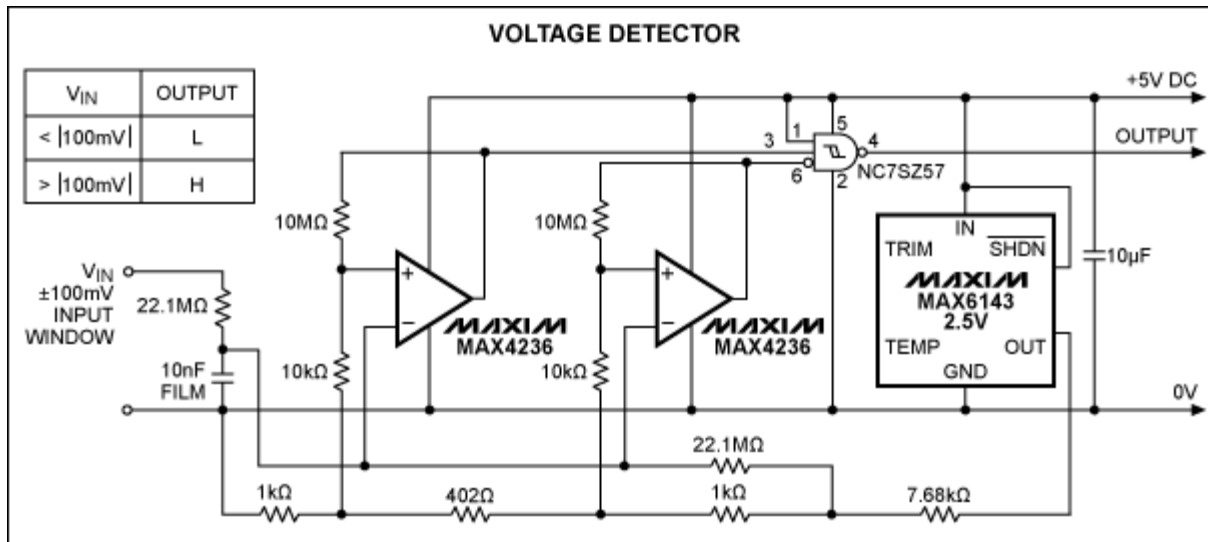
VOLTAGE DETECTOR

| $V_{IN}$ | OUTPUT |
|---|---|
| < \|100mV\| | L |
| > \|100mV\| | H |

+5V DC

OUTPUT

1 5 3 4 6 2 NC7SZ57

10MΩ

10MΩ

IN

TRIM $\overline{SHDN}$

MAXIM

MAX6143

2.5V

TEMP OUT

GND

10µF

$V_{IN}$

±100mV INPUT WINDOW

22.1MΩ

+ −

MAXIM MAX4236

+ −

MAXIM MAX4236

10nF FILM

10kΩ

10kΩ

0V

22.1MΩ

1kΩ 402Ω 1kΩ 7.68kΩ